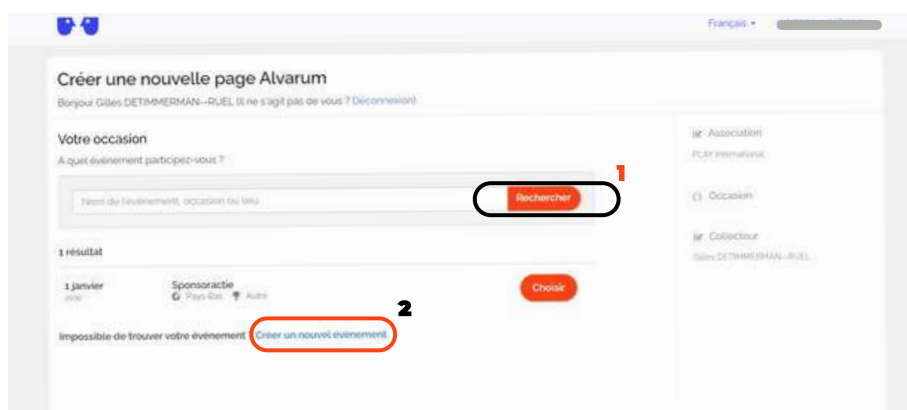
Français ▾

Créer une nouvelle page Alvarum

Bonjour Gilles DETIMMERMAN--RUEL (Il ne s'agit pas de vous ? Déconnexion)

Votre occasion

A quel événement participez-vous ?

Nom de l'événement, occasion ou lieu

Rechercher

1

1 résultat

1 janvier
2026

Sponsoractie
Pays-Bas Autre

Choisir

2

Impossible de trouver votre événement Créer un nouvel événement

Association
PLAY International

Occasion

Collecteur
Gilles DETIMMERMAN--RUEL